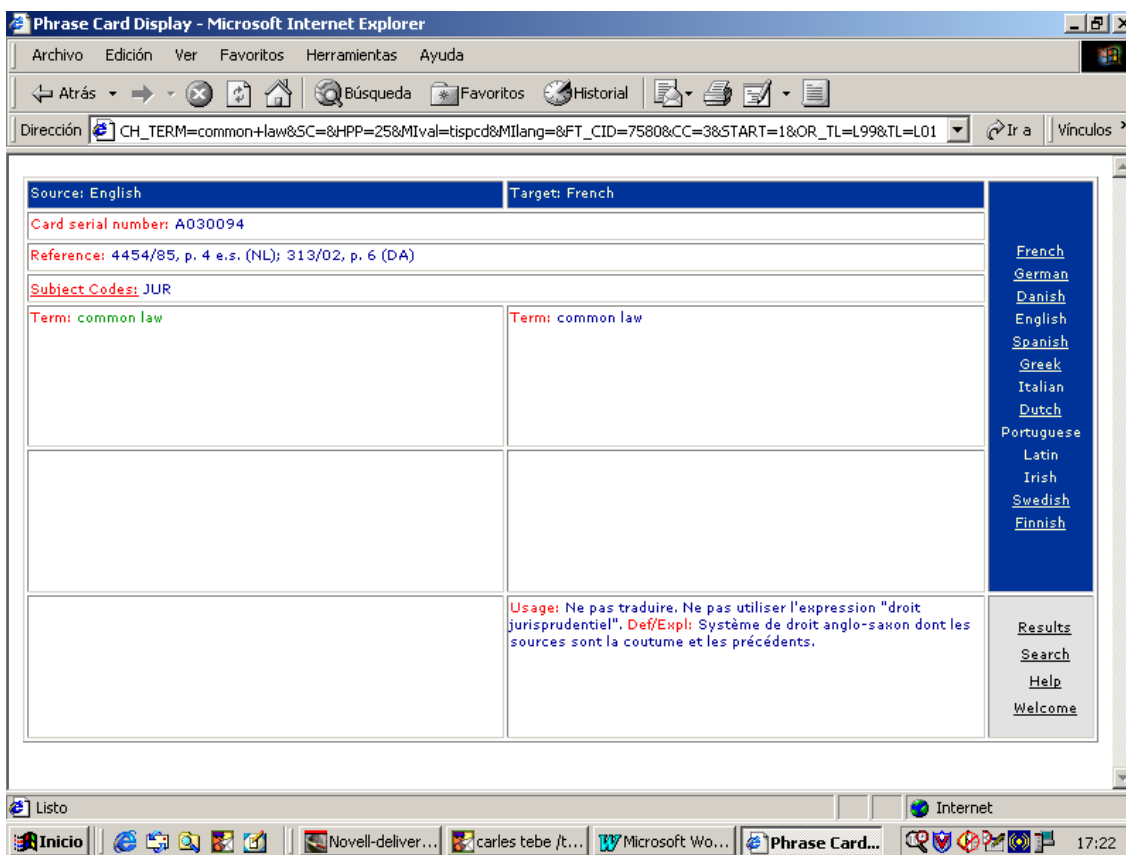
Phrase Card Display - Microsoft Internet Explorer

Archivo Edición Ver Favoritos Herramientas Ayuda

Atrás Búsqueda Favoritos Historial

Dirección CH_TERM=common+law&SC=&HPP=25&MIval=tispcd&MIlang=&FT_CID=7580&CC=3&START=1&OR_TL=L99&TL=L01 Ir a Vínculos

| Source: English | Target: French |
|---|---|
| Card serial number: A030094 | |
| Reference: 4454/85, p. 4 e.s. (NL); 313/02, p. 6 (DA) | |
| Subject Codes: JUR | |
| Term: common law | Term: common law |
| | |
| | Usage: Ne pas traduire. Ne pas utiliser l'expression "droit jurisprudentiel". Def/Expl: Système de droit anglo-saxon dont les sources sont la coutume et les précédents. |

French
German
Danish
English
Spanish
Greek
Italian
Dutch
Portuguese
Latin
Irish
Swedish
Finnish

Results
Search
Help
Welcome

Listo
Internet

Inicio Novell-deliver... carles tebe /t... Microsoft Wo... Phrase Card... 17:22